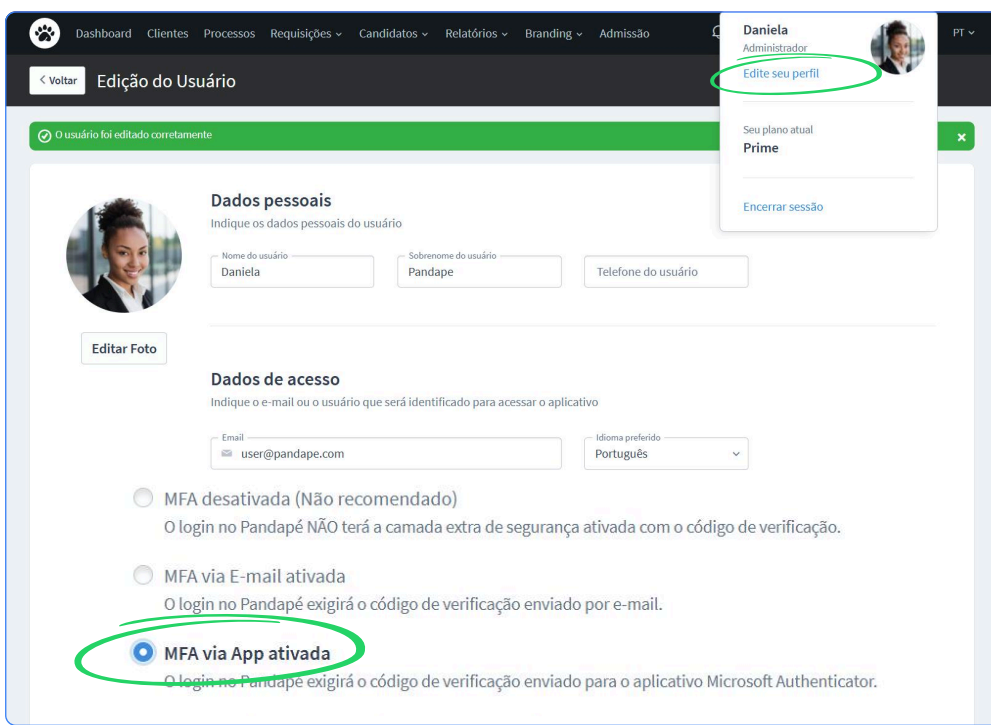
Dashboard Clientes Processos Requisições Candidatos Relatórios Branding Admissão PT

Daniela
Administrador
Edite seu perfil

Seu plano atual
Prime

Encerrar sessão

< Voltar Edição do Usuário

O usuário foi editado corretamente

Dados pessoais
Indique os dados pessoais do usuário

Nome do usuário
Daniela

Sobrenome do usuário
Pandape

Telefone do usuário

Editar Foto

Dados de acesso
Indique o e-mail ou o usuário que será identificado para acessar o aplicativo

Email
user@pandape.com

Idioma preferido
Português

MFA desativada (Não recomendado)
O login no Pandapé NÃO terá a camada extra de segurança ativada com o código de verificação.

MFA via E-mail ativada
O login no Pandapé exigirá o código de verificação enviado por e-mail.

MFA via App ativada
O login no Pandapé exigirá o código de verificação enviado para o aplicativo Microsoft Authenticator.